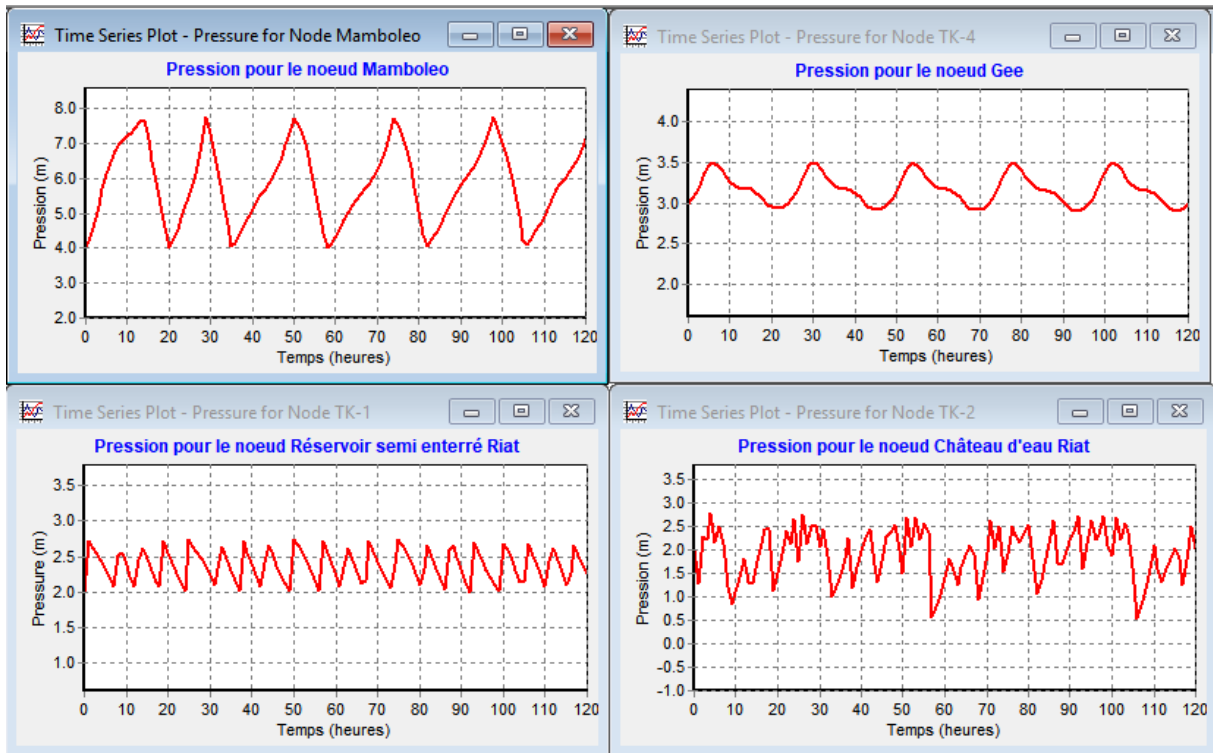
Time Series Plot - Pressure for Node Mamboleo

Pression pour le noeud Mamboleo

8.0
7.0
6.0
5.0
4.0
3.0
2.0

Pression (m)

0 10 20 30 40 50 60 70 80 90 100 110 120

Temps (heures)

Time Series Plot - Pressure for Node TK-4

Pression pour le noeud Gee

4.0
3.5
3.0
2.5
2.0

Pression (m)

0 10 20 30 40 50 60 70 80 90 100 110 120

Temps (heures)

Time Series Plot - Pressure for Node TK-1

Pression pour le noeud Réservoir semi enterré Riat

3.5
3.0
2.5
2.0
1.5
1.0

Pressure (m)

0 10 20 30 40 50 60 70 80 90 100 110 120

Temps (heures)

Time Series Plot - Pressure for Node TK-2

Pression pour le noeud Château d'eau Riat

3.5
3.0
2.5
2.0
1.5
1.0
0.5
0.0
-0.5
-1.0

Pression (m)

0 10 20 30 40 50 60 70 80 90 100 110 120

Temps (heures)